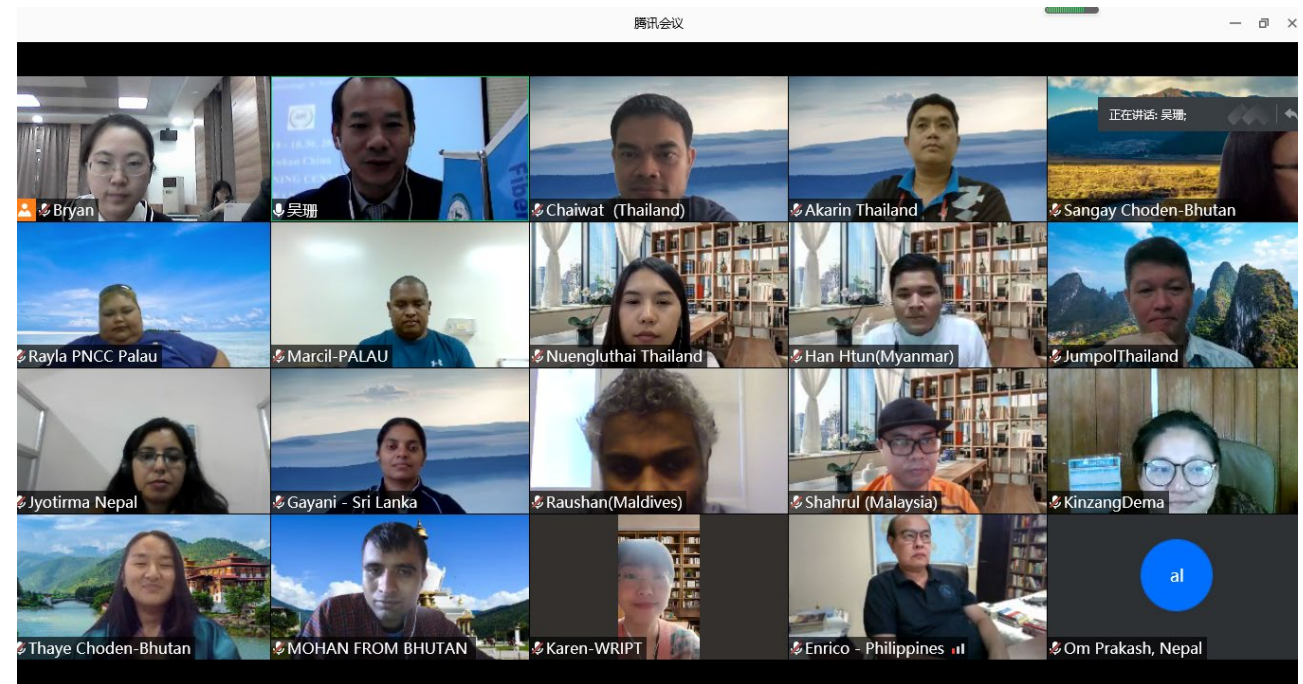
腾讯会议

正在讲话: 吴珊;

Bryan
吴珊
Chaiwat (Thailand)
Akarin Thailand
Sangay Choden-Bhutan
Rayla PNCC Palau
Marcil-PALAU
Nuengluthai Thailand
Han Htun(Myanmar)
JumpolThailand
Jyotirma Nepal
Gayani - Sri Lanka
Raushan(Maldives)
Shahrul (Malaysia)
KinzangDema
Thaye Choden-Bhutan
MOHAN FROM BHUTAN
Karen-WRIPT
Enrico - Philippines
al
Om Prakash, Nepal